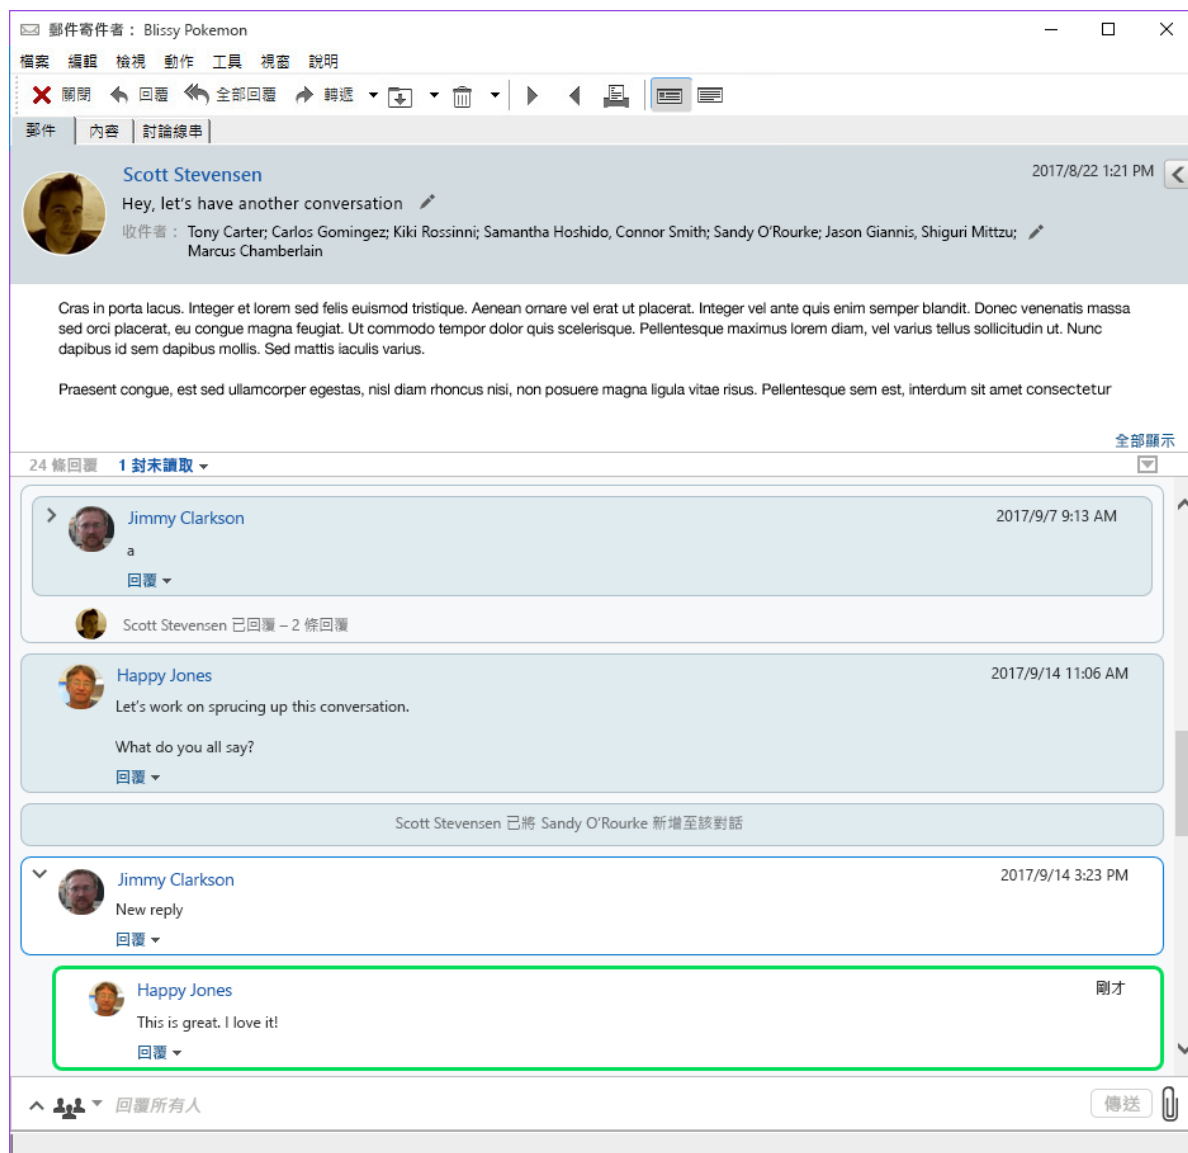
郵件寄件者： Blissy Pokemon

檔案 編輯 檢視 動作 工具 視窗 說明

關閉 回覆 全部回覆 轉遞

郵件 內容 討論線串

Scott Stevensen
2017/8/22 1:21 PM
Hey, let's have another conversation
收件者： Tony Carter; Carlos Gomingez; Kiki Rossinni; Samantha Hoshido, Connor Smith; Sandy O'Rourke; Jason Giannis, Shiguri Mittzu; Marcus Chamberlain

Cras in porta lacus. Integer et lorem sed felis euismod tristique. Aenean ornare vel erat ut placerat. Integer vel ante quis enim semper blandit. Donec venenatis massa sed orci placerat, eu congue magna feugiat. Ut commodo tempor dolor quis scelerisque. Pellentesque maximus lorem diam, vel varius tellus sollicitudin ut. Nunc dapibus id sem dapibus mollis. Sed mattis iaculis varius.

Praesent congue, est sed ullamcorper egestas, nisl diam rhoncus nisi, non posuere magna ligula vitae risus. Pellentesque sem est, interdum sit amet consectetur

全部顯示

24 條回覆 1 封未讀取

Jimmy Clarkson
2017/9/7 9:13 AM
a
回覆

Scott Stevensen 已回覆 – 2 條回覆

Happy Jones
2017/9/14 11:06 AM
Let's work on sprucing up this conversation.

What do you all say?
回覆

Scott Stevensen 已將 Sandy O'Rourke 新增至該對話

Jimmy Clarkson
2017/9/14 3:23 PM
New reply
回覆

Happy Jones
剛才
This is great. I love it!
回覆

回覆所有人
傳送